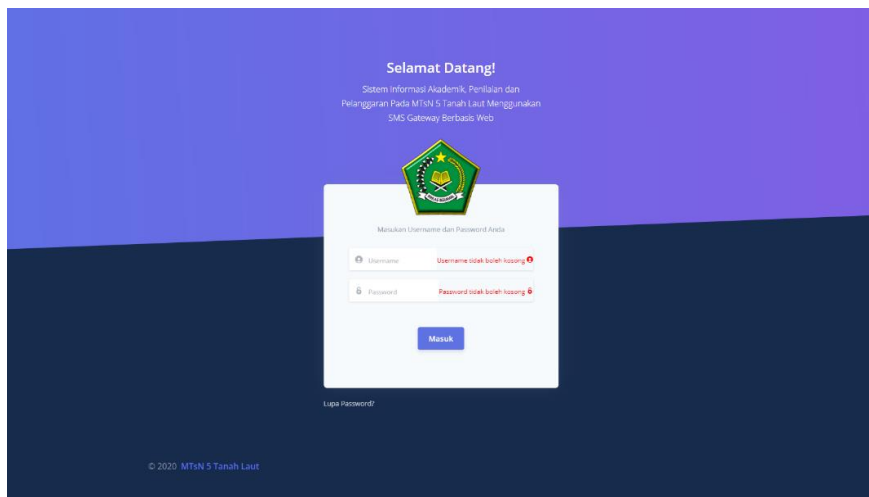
Selamat Datang!

Sistem Informasi Akademik, Penilaian dan Pelanggaran Pada MTsN 5 Tanah Laut Menggunakan SMS Gateway Berbasis Web

IKHLAS BERAMAL

Masukan Username dan Password Anda

Username

Username tidak boleh kosong

Password

Password tidak boleh kosong

Masuk

Lupa Password?

© 2020 MTsN 5 Tanah Laut